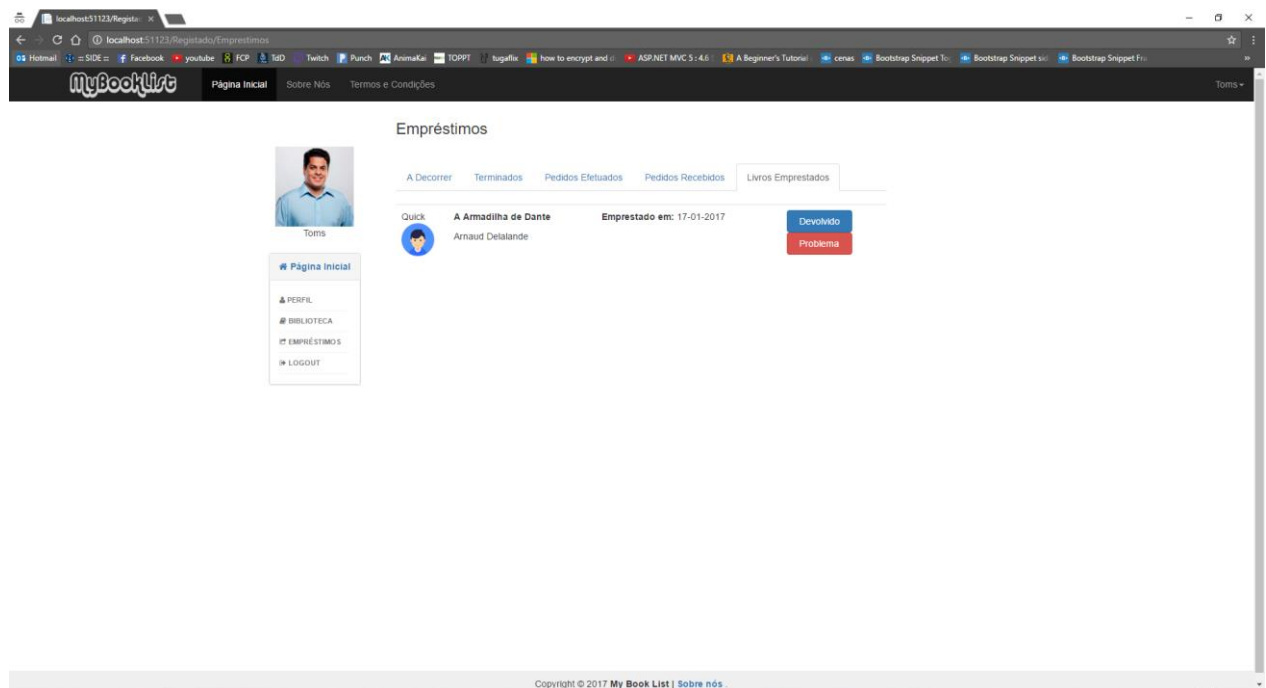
localhost:51123/Registad ×

localhost:51123/Registado/Emprestimos

Hotmail :: SIDE :: Facebook youtube FCP TdD Twitch Punch AnimaKai TOPPT tugaflix how to encrypt and d ASP.NET MVC 5 : 4.6 A Beginner's Tutorial cenas Bootstrap Snippet To Bootstrap Snippet sid Bootstrap Snippet Fr

MyBookList Página Inicial Sobre Nós Termos e Condições Toms

Empréstimos

Toms

Página Inicial

PERFIL
BIBLIOTECA
EMPRÉSTIMOS
LOGOUT

A Decorrer | Terminados | Pedidos Efetuados | Pedidos Recebidos | Livros Emprestados

Quick | A Armadilha de Dante | Emprestado em: 17-01-2017 | Devolvido
Arnaud Delalande | Problema

Copyright © 2017 My Book List | Sobre nós .